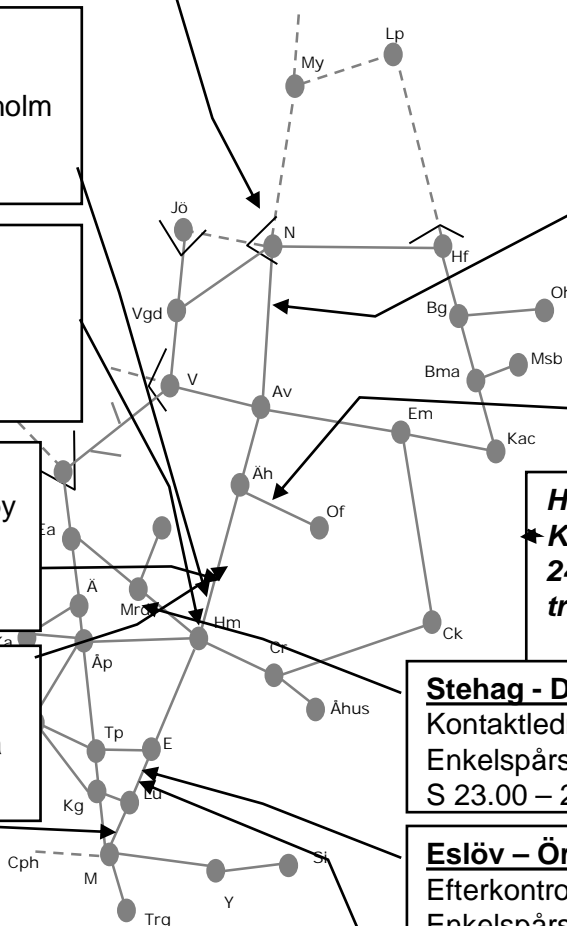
holm

Lp
My
Jö
N
Hf
Vgd
Bg
Oh
Bma
Msb
V
Av
Em
Kac
Äh
Of
y
Ea
Ä
Mrd
Hm
Ck
Åp
Cr
Åhus
Tp
E
Kg
Lu
Cph
M
Si
Y
Trg

H
K
24
tr

Stehag - D
Kontaktled
Enkelspårs
S 23.00 – 2

Eslöv – Ör
Efterkontro
Enkelspårs